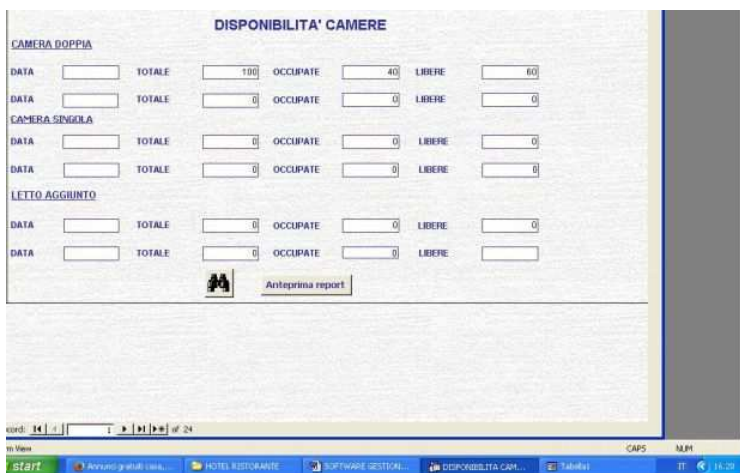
DISPONIBILITA' CAMERE

CAMERA DOPPIA

DATA [ ] TOTALE 100 OCCUPATE 40 LIBERE 60

DATA [ ] TOTALE 0 OCCUPATE 0 LIBERE 0

CAMERA SINGOLA

DATA [ ] TOTALE 0 OCCUPATE 0 LIBERE 0

DATA [ ] TOTALE 0 OCCUPATE 0 LIBERE 0

LETTO AGGIUNTO

DATA [ ] TOTALE 0 OCCUPATE 0 LIBERE 0

DATA [ ] TOTALE 0 OCCUPATE 0 LIBERE [ ]

Anteprima report

ecord: 1 of 24

rm View

CAPS NUM

start Annunci gratuiti casa... HOTEL RISTORANTE SOFTWARE GESTION... DISPONIBILITA CAM... Tabella1 IT 16.28